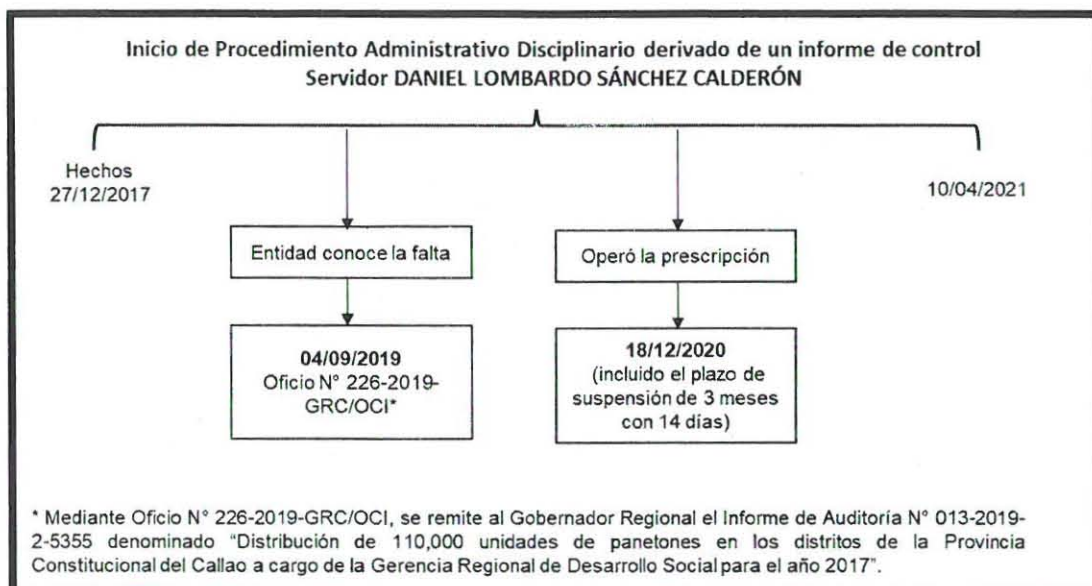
Inicio de Procedimiento Administrativo Disciplinario derivado de un informe de control
Servidor DANIEL LOMBARDO SÁNCHEZ CALDERÓN

Hechos
27/12/2017

10/04/2021

Entidad conoce la falta

Operó la prescripción

**04/09/2019**
Oficio N° 226-2019-GRC/OCI*

**18/12/2020**
(incluido el plazo de suspensión de 3 meses con 14 días)

* Mediante Oficio N° 226-2019-GRC/OCI, se remite al Gobernador Regional el Informe de Auditoría N° 013-2019-2-5355 denominado "Distribución de 110,000 unidades de panetones en los distritos de la Provincia Constitucional del Callao a cargo de la Gerencia Regional de Desarrollo Social para el año 2017".